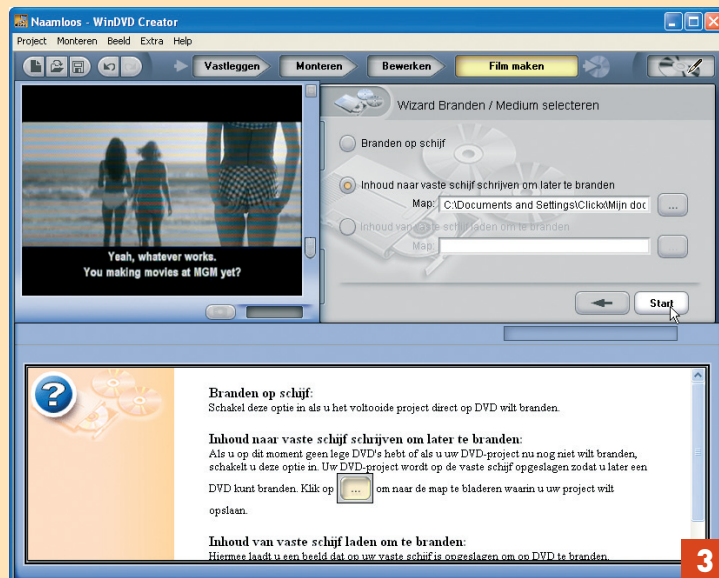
Naamloos - WinDVD Creator

Project Monteren Beeld Extra Help

Vastleggen Monteren Bewerken Film maken

Yeah, whatever works.
You making movies at MGM yet?

Wizard Branden / Medium selecteren

Branden op schijf

Inhoud naar vaste schijf schrijven om later te branden

Map: C:\Documents and Settings\Click\Mijn doc ...

Inhoud van vaste schijf laden om te branden

Map:

Start

Branden op schijf:
Schakel deze optie in als u het voltooide project direct op DVD wilt branden.

Inhoud naar vaste schijf schrijven om later te branden:
Als u op dit moment geen lege DVD's hebt of als u uw DVD-project nu nog niet wilt branden, schakelt u deze optie in. Uw DVD-project wordt op de vaste schijf opgeslagen zodat u later een DVD kunt branden. Klik op ... om naar de map te bladeren waarin u uw project wilt opslaan.

Inhoud van vaste schijf laden om te branden:
Hiermee laadt u een beeld dat op uw vaste schijf is opgeslagen om op DVD te branden.

3